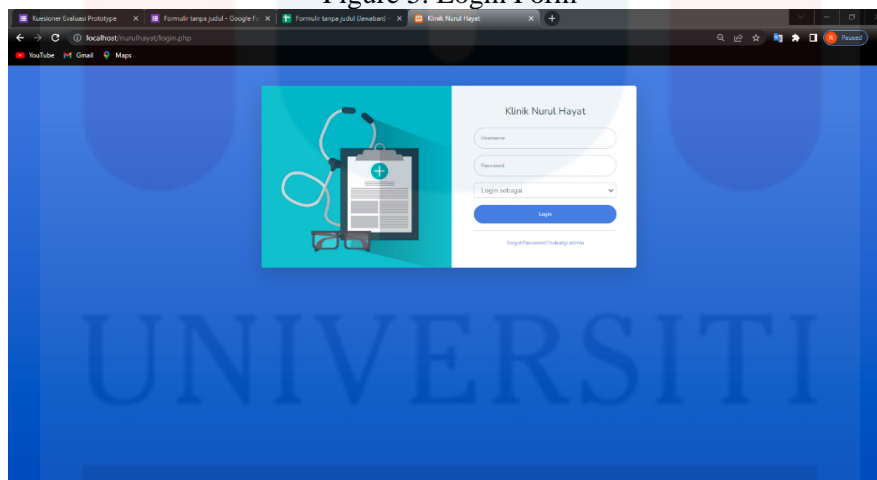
Figure 5. Login Form

Kuesioner Evaluasi Prototype ×
Formulir tanpa judul - Google Fo ×
Formulir tanpa judul (Jawaban) - ×
Klinik Nurul Hayat ×
+

localhost/nurulhayat/login.php

Paused

YouTube Gmail Maps

Klinik Nurul Hayat

Username

Password

Login sebagai

Login

Forgot Password? Hubungi admin

UNIVERSITI